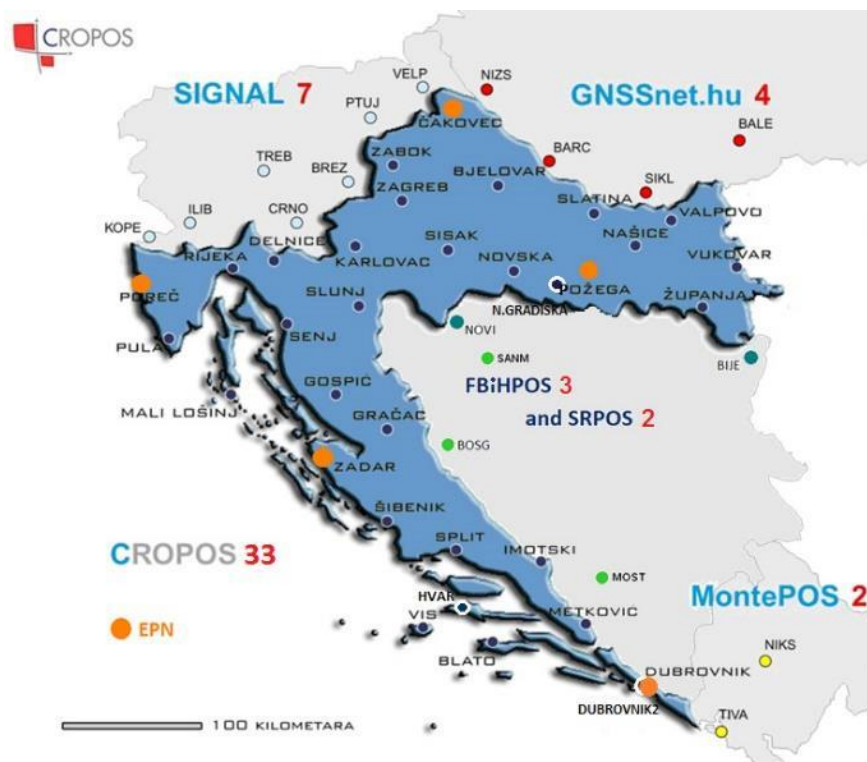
CROPOS

SIGNAL 7

GNSSnet.hu 4

VELP
NIZS
PTUJ
ČAKOVEC
BALE
BARC
TREB
BREZ
ZABOK
BJELOVAR
SIKL
ZAGREB
SLATINA
VALPOVO
ILIB
CRNO
KOPE
DELNICE
SISAK
NAŠICE
RIJEKA
KARLOVAC
NOVSKA
VUKOVAR
POREČ
POŽEGA
ŽUPANJA
SLUNJ
N.GRADIŠKA
PULA
SENJ
NOVI
SANM
BIJE
GOSPIC
FBiHPOS 3
MALI LOŠINJ
and SRPOS 2
GRAČAC
BOSG
ZADAR
ŠIBENIK
CROPOS 33
SPLIT
IMOTSKI
MOST
HVAR
VIS
METKOVIC
MontePOS 2
EPN
NIKS
BLATO
DUBROVNIK
DUBROVNIK2
TIVA
100 KILOMETARA